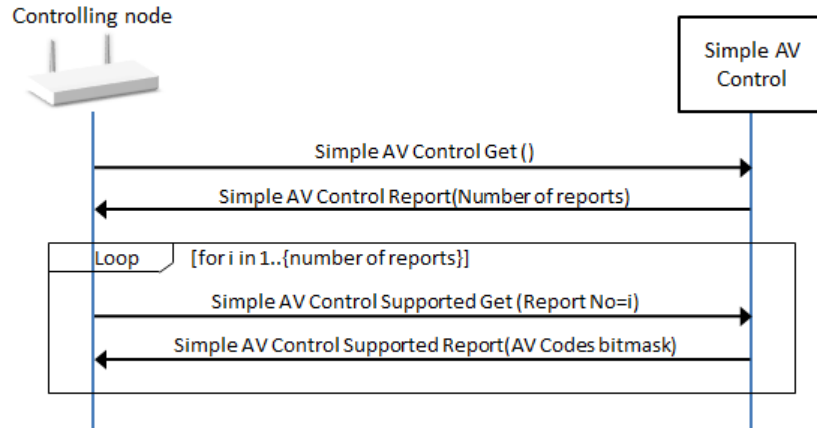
Controlling node

Simple AV Control

Simple AV Control Get ()

Simple AV Control Report(Number of reports)

Loop

[for i in 1..{number of reports}]

Simple AV Control Supported Get (Report No=i)

Simple AV Control Supported Report(AV Codes bitmask)